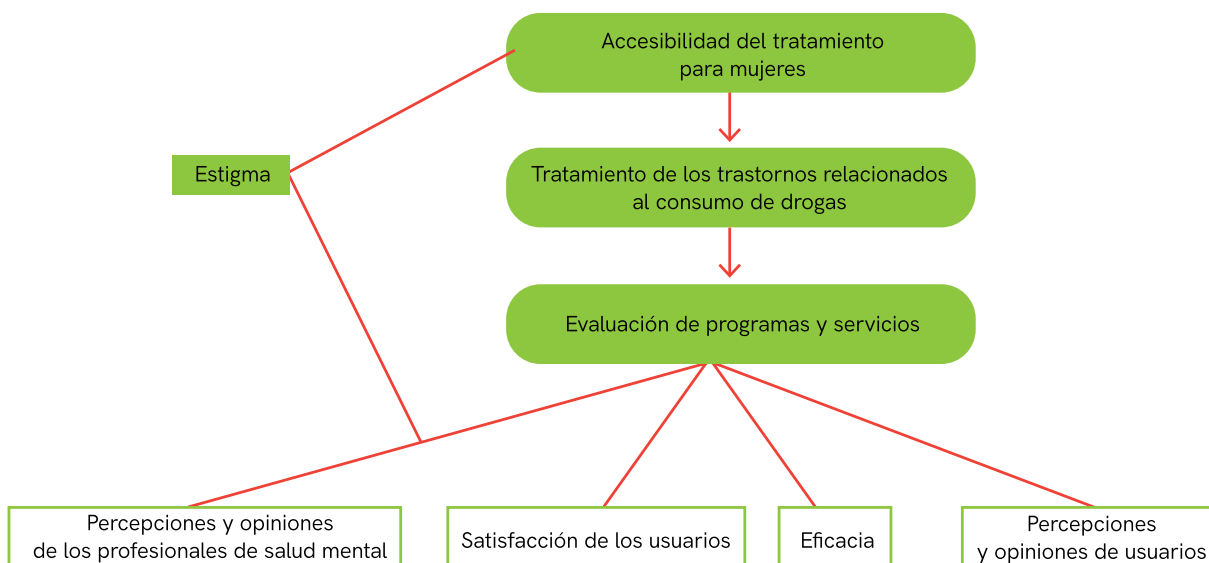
Accesibilidad del tratamiento para mujeres

Estigma

Tratamiento de los trastornos relacionados al consumo de drogas

Evaluación de programas y servicios

Percepciones y opiniones de los profesionales de salud mental

Satisfacción de los usuarios

Eficacia

Percepciones y opiniones de usuarios